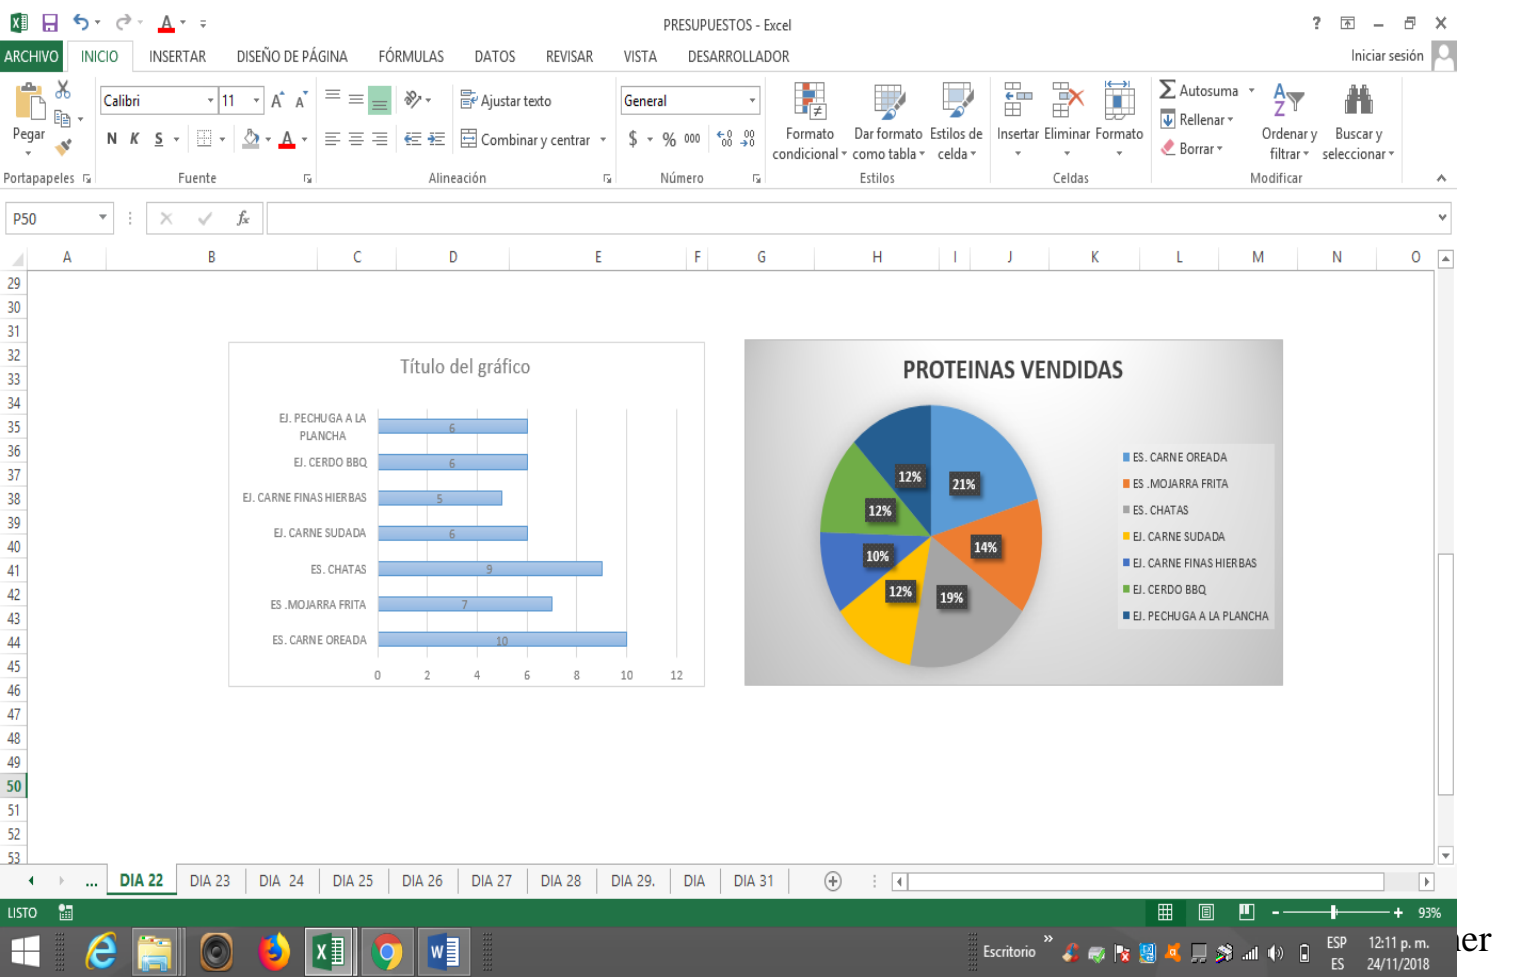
PRESUPUESTOS - Excel

? − ✕

ARCHIVO INICIO INSERTAR DISEÑO DE PÁGINA FÓRMULAS DATOS REVISAR VISTA DESARROLLADOR Iniciar sesión

Pegar
Portapapeles

Calibri 11
N K S
Fuente

Ajustar texto
Combinar y centrar
Alineación

General
$ % 000
Número

Formato condicional
Dar formato como tabla
Estilos de celda
Estilos

Insertar Eliminar Formato
Celdas

Autosuma
Rellenar
Borrar
Ordenar y filtrar
Buscar y seleccionar
Modificar

P50

A B C D E F G H I J K L M N O

29 30 31 32 33 34 35 36 37 38 39 40 41 42 43 44 45 46 47 48 49 50 51 52 53

Título del gráfico

EJ. PECHUGA A LA PLANCHA 6
EJ. CERDO BBQ 6
EJ. CARNE FINAS HIERBAS 5
EJ. CARNE SUDADA 6
ES. CHATAS 9
ES .MOJARRA FRITA 7
ES. CARNE OREADA 10

0 2 4 6 8 10 12

PROTEINAS VENDIDAS

21%
14%
19%
12%
10%
12%
12%

ES. CARNE OREADA
ES .MOJARRA FRITA
ES. CHATAS
EJ. CARNE SUDADA
EJ. CARNE FINAS HIERBAS
EJ. CERDO BBQ
EJ. PECHUGA A LA PLANCHA

... DIA 22 DIA 23 DIA 24 DIA 25 DIA 26 DIA 27 DIA 28 DIA 29. DIA DIA 31

LISTO

93%

Escritorio » ESP ES 12:11 p. m. 24/11/2018

ier